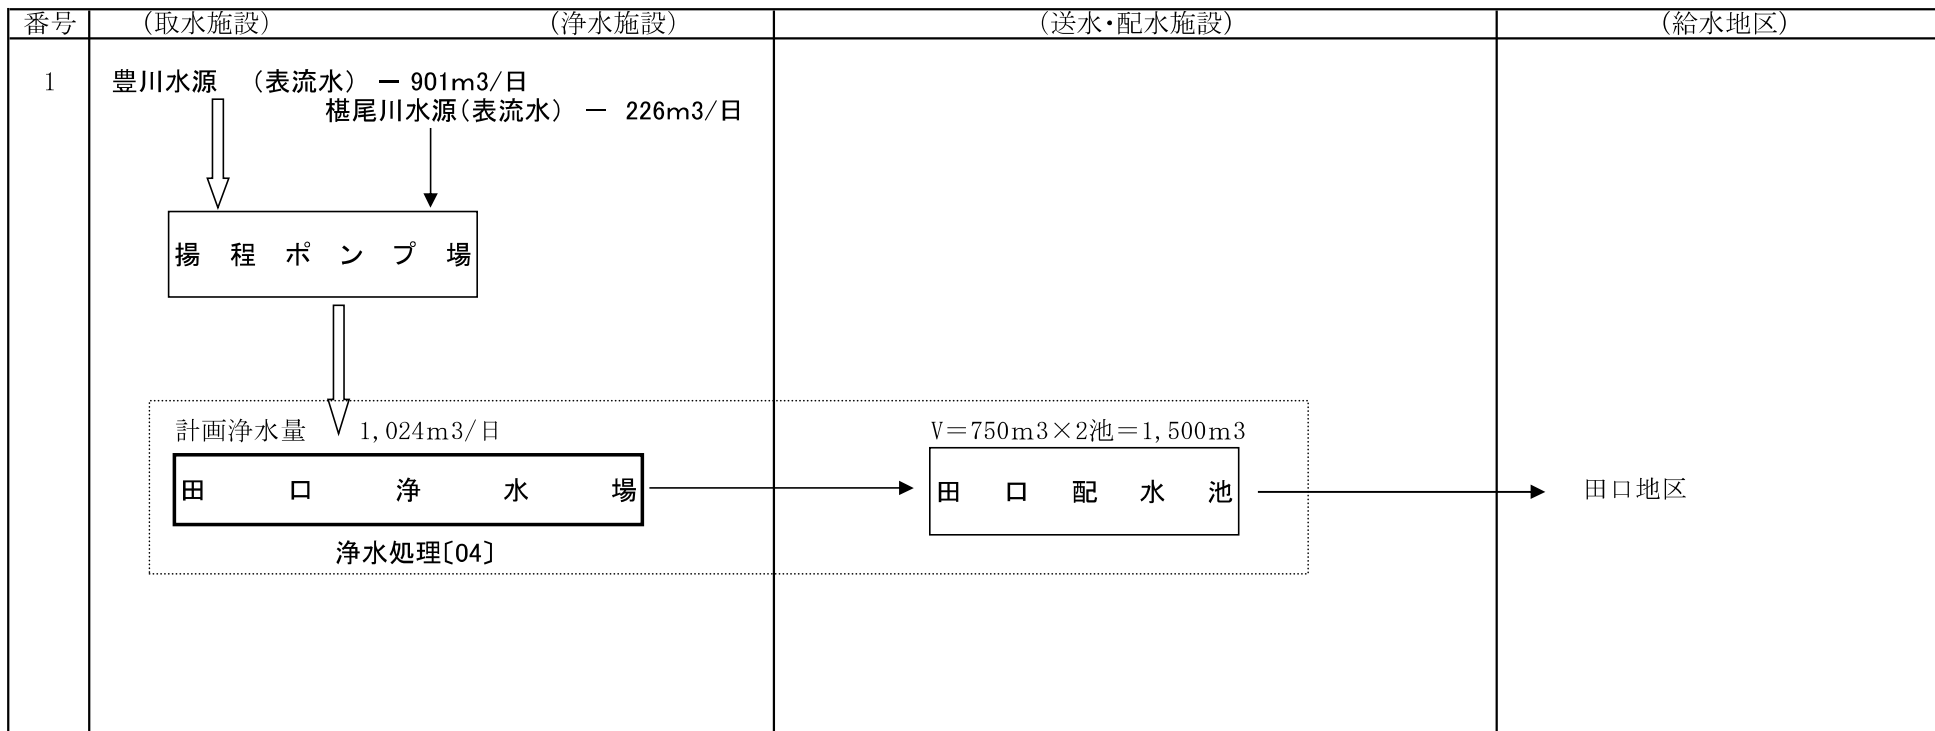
番号 （取水施設） （浄水施設） （送水･配水施設） （給水地区）

1

豊川水源 （表流水） ー 901m3/日

椹尾川水源（表流水） ー 226m3/日

揚 程 ポ ン プ 場

計画浄水量 1,024m3/日

田 口 浄 水 場

浄水処理〔04〕

V＝750m3×2池＝1,500m3

田 口 配 水 池

田口地区